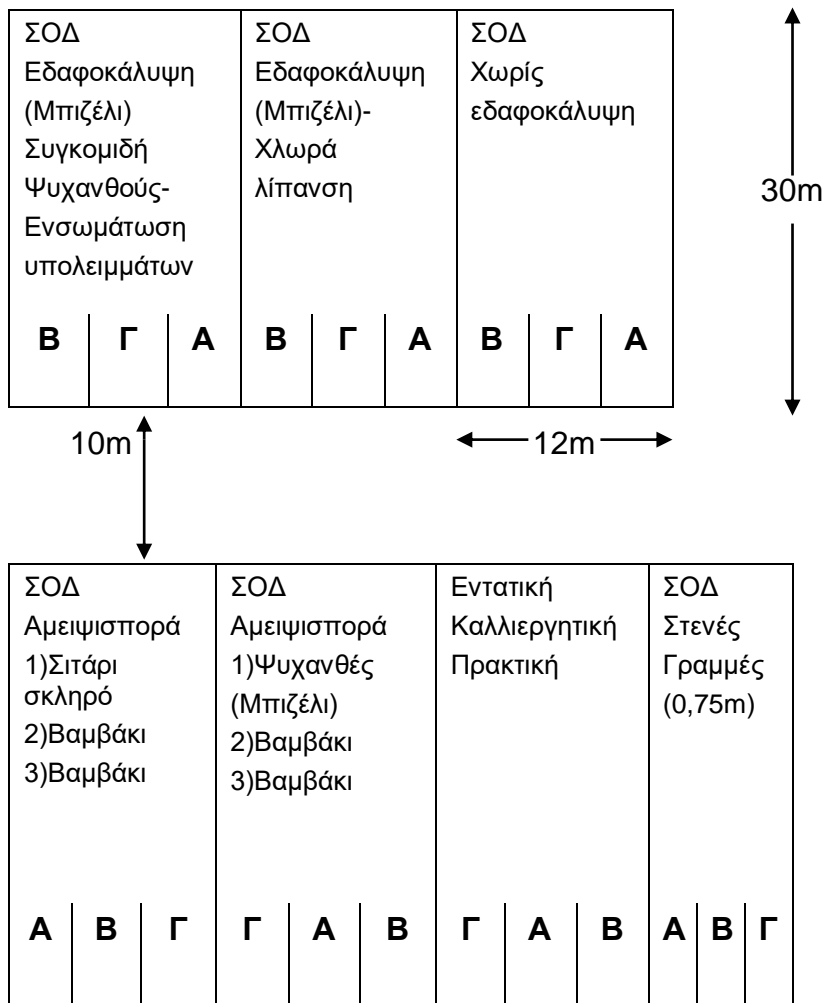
| ΣΟΔ Εδαφοκάλυψη (Μπιζέλι) Συγκομιδή Ψυχανθούς-Ενσωμάτωση υπολειμμάτων | | | ΣΟΔ Εδαφοκάλυψη (Μπιζέλι)-Χλωρά λίπανση | | | ΣΟΔ Χωρίς εδαφοκάλυψη | | |
|---|---|---|---|---|---|---|---|---|
| **Β** | **Γ** | **Α** | **Β** | **Γ** | **Α** | **Β** | **Γ** | **Α** |

30m

10m

12m

| ΣΟΔ Αμειψισπορά 1)Σιτάρι σκληρό 2)Βαμβάκι 3)Βαμβάκι | | | ΣΟΔ Αμειψισπορά 1)Ψυχανθές (Μπιζέλι) 2)Βαμβάκι 3)Βαμβάκι | | | Εντατική Καλλιεργητική Πρακτική | | | ΣΟΔ Στενές Γραμμές (0,75m) | | |
|---|---|---|---|---|---|---|---|---|---|---|---|
| **Α** | **Β** | **Γ** | **Γ** | **Α** | **Β** | **Γ** | **Α** | **Β** | **Α** | **Β** | **Γ** |